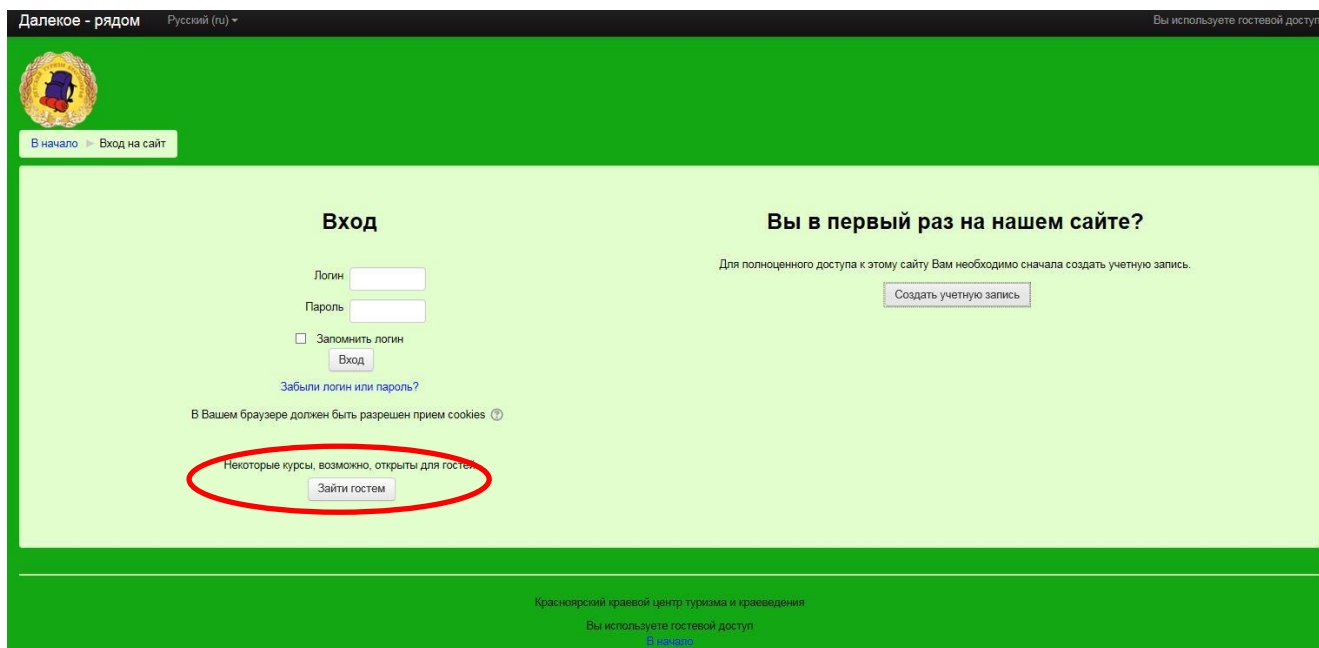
Далекое - рядом Русский (ru)

Вы используете гостевой доступ

В начало ► Вход на сайт

Вход

Логин

Пароль

Запомнить логин

Вход

Забыли логин или пароль?

В Вашем браузере должен быть разрешен прием cookies

Некоторые курсы, возможно, открыты для гостей

Зайти гостем

Вы в первый раз на нашем сайте?

Для полноценного доступа к этому сайту Вам необходимо сначала создать учетную запись.

Создать учетную запись

Красноярский краевой центр туризма и краеведения

Вы используете гостевой доступ

В начало